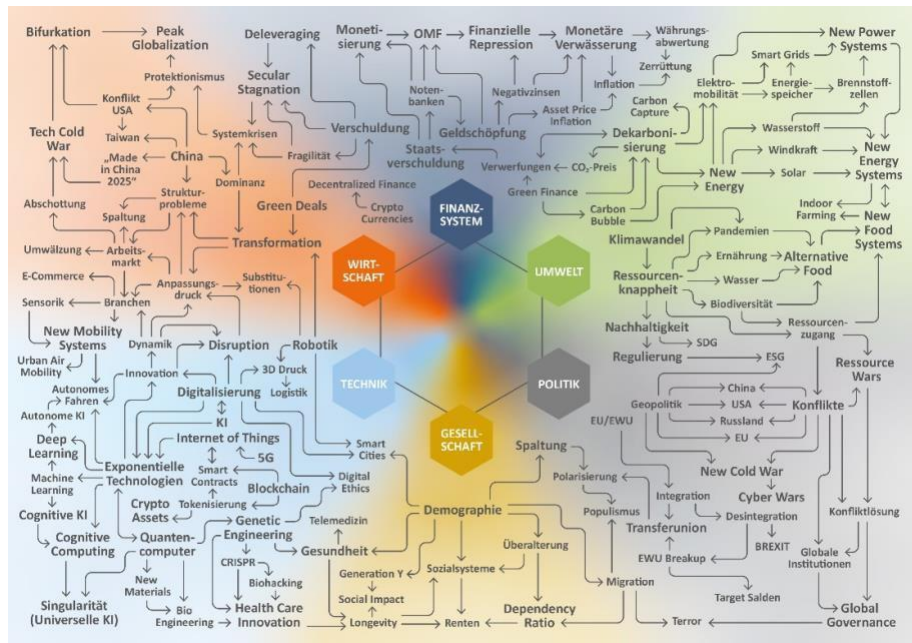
Bifurkation
Peak Globalization
Protektionismus
Konflikt USA
Taiwan
Tech Cold War
China
„Made in China 2025"
Abschottung
Struktur-probleme
Spaltung
Umwälzung
Arbeits-markt
E-Commerce
Branchen
Sensorik
New Mobility Systems
Urban Air Mobility
Autonomes Fahren
Autonome KI
Deep Learning
Machine Learning
Cognitive KI
Cognitive Computing
Singularität (Universelle KI)
Deleveraging
Secular Stagnation
Systemkrisen
Fragilität
Dominanz
Verschuldung
Green Deals
Transformation
Anpassungs-druck
Substitu-tionen
Dynamik
Disruption
Innovation
Robotik
3D Druck
Logistik
Digitalisierung
KI
Internet of Things
5G
Exponentielle Technologien
Smart Contracts
Blockchain
Tokenisierung
Crypto Assets
Quanten-computer
New Materials
Bio Engineering
Genetic Engineering
CRISPR
Biohacking
Health Care Innovation
Gesundheit
Telemedizin
Digital Ethics
Smart Cities
Moneti-sierung
OMF
Noten-banken
Staats-verschuldung
Geldschöpfung
Finanzielle Repression
Negativzinsen
Monetäre Verwässerung
Inflation
Asset Price Inflation
Währungs-abwertung
Zerrüttung
Decentralized Finance
Crypto Currencies
FINANZ-SYSTEM
WIRT-SCHAFT
UMWELT
TECHNIK
POLITIK
GESELL-SCHAFT
Carbon Capture
Dekarboni-sierung
Verwerfungen
$CO_2$-Preis
Green Finance
Carbon Bubble
Elektro-mobilität
Smart Grids
Energie-speicher
Brennstoff-zellen
New Power Systems
Wasserstoff
Windkraft
New Energy
Solar
New Energy Systems
Indoor Farming
New Food Systems
Klimawandel
Pandemien
Ernährung
Wasser
Alternative Food
Ressourcen-knappheit
Biodiversität
Nachhaltigkeit
Ressourcen-zugang
SDG
Regulierung
ESG
Ressource Wars
China
Geopolitik
USA
Konflikte
Russland
EU
EU/EWU
New Cold War
Cyber Wars
Spaltung
Polarisierung
Populismus
Integration
Transferunion
Desintegration
BREXIT
EWU Breakup
Konfliktlösung
Globale Institutionen
Target Salden
Global Governance
Demographie
Überalterung
Generation Y
Sozialsysteme
Social Impact
Migration
Dependency Ratio
Longevity
Renten
Terror